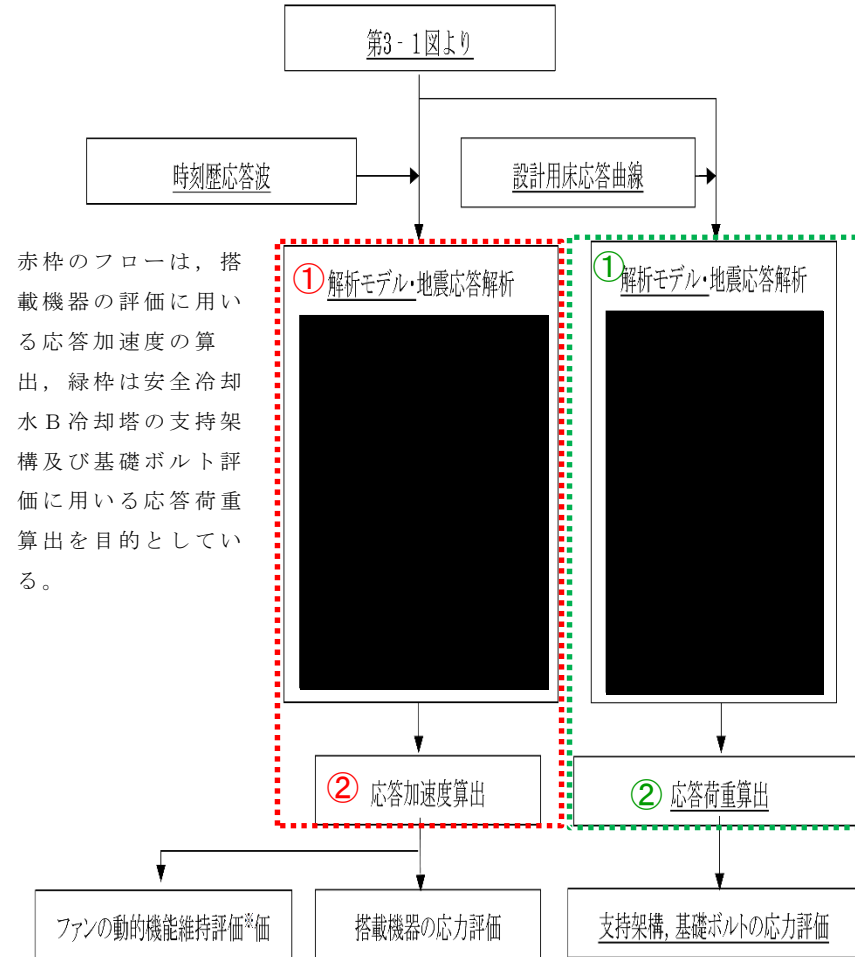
第3－1図より

時刻歴応答波

設計用床応答曲線

赤枠のフローは，搭載機器の評価に用いる応答加速度の算出，緑枠は安全冷却水B冷却塔の支持架構及び基礎ボルト評価に用いる応答荷重算出を目的としている。

① 解析モデル・地震応答解析

① 解析モデル・地震応答解析

② 応答加速度算出

② 応答荷重算出

ファンの動的機能維持評価※価

搭載機器の応力評価

支持架構，基礎ボルトの応力評価